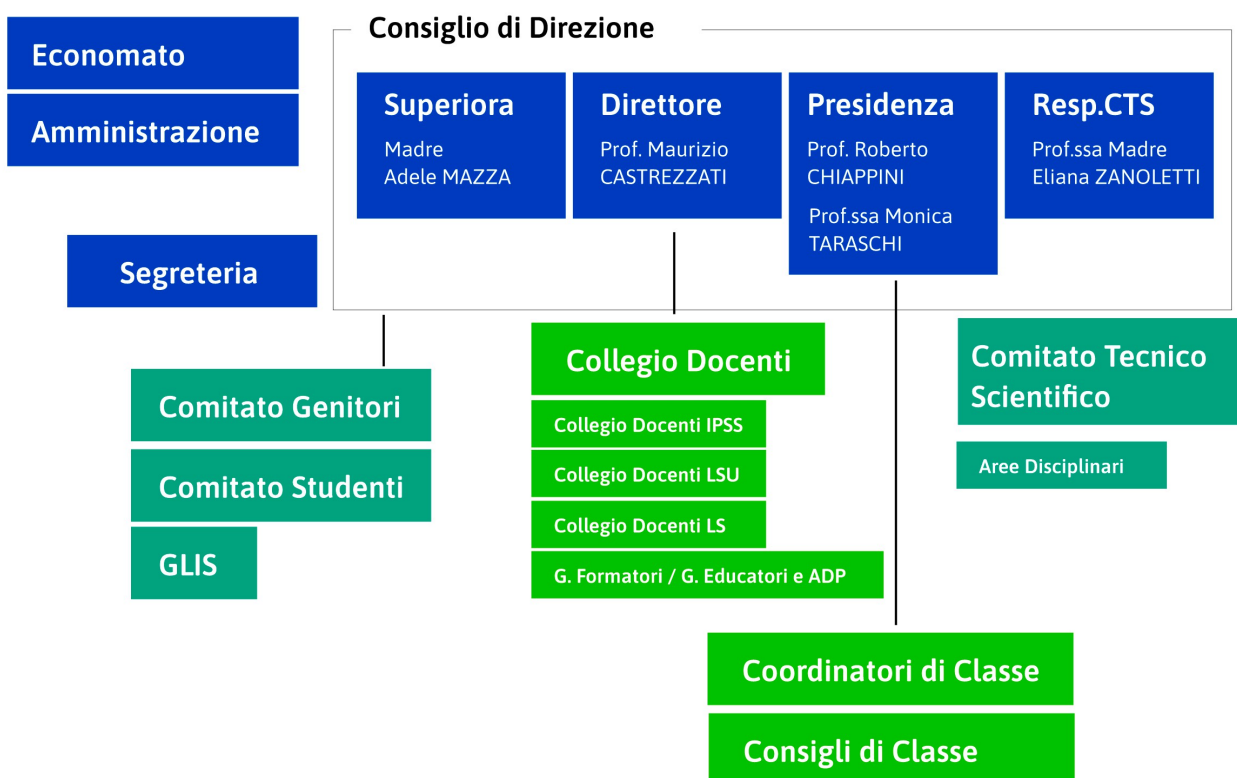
Economato

Amministrazione

Segreteria

Consiglio di Direzione

Superiora
Madre
Adele MAZZA

Direttore
Prof. Maurizio
CASTREZZATI

Presidenza
Prof. Roberto
CHIAPPINI
Prof.ssa Monica
TARASCHI

Resp.CTS
Prof.ssa Madre
Eliana ZANOLETTI

Comitato Genitori

Comitato Studenti

GLIS

Collegio Docenti

Collegio Docenti IPSS

Collegio Docenti LSU

Collegio Docenti LS

G. Formatori / G. Educatori e ADP

Comitato Tecnico Scientifico

Aree Disciplinari

Coordinatori di Classe

Consigli di Classe